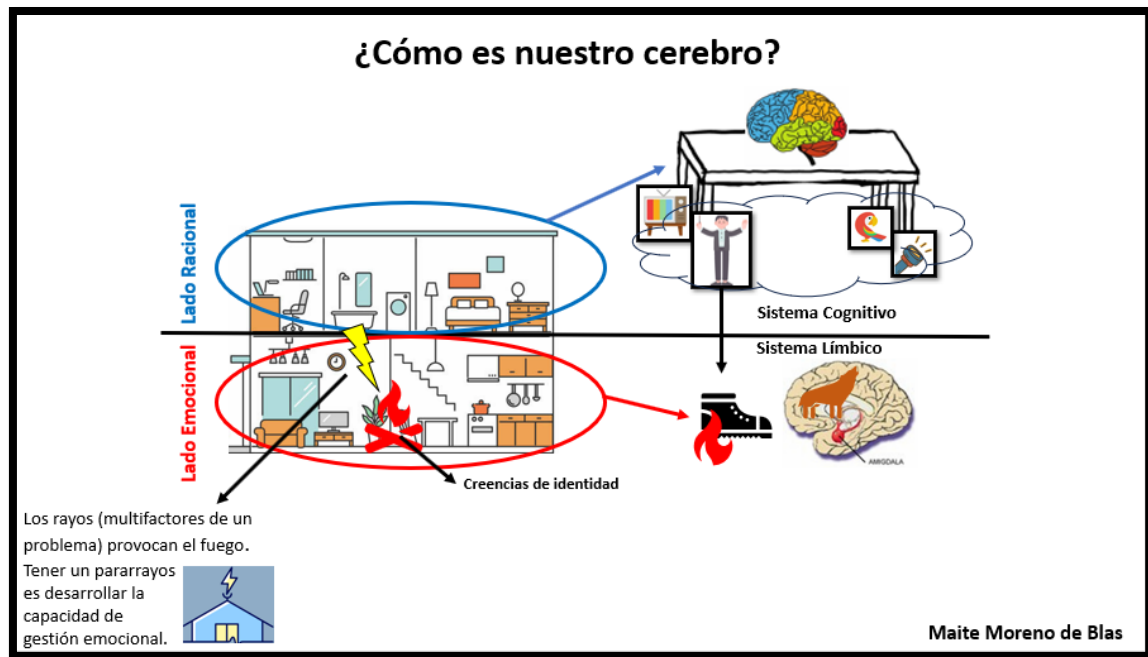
¿Cómo es nuestro cerebro?

Lado Racional

Lado Emocional

Sistema Cognitivo

Sistema Límbico

AMIGDALA

Creencias de identidad

Los rayos (multifactores de un problema) provocan el fuego.

Tener un pararrayos es desarrollar la capacidad de gestión emocional.

Maite Moreno de Blas